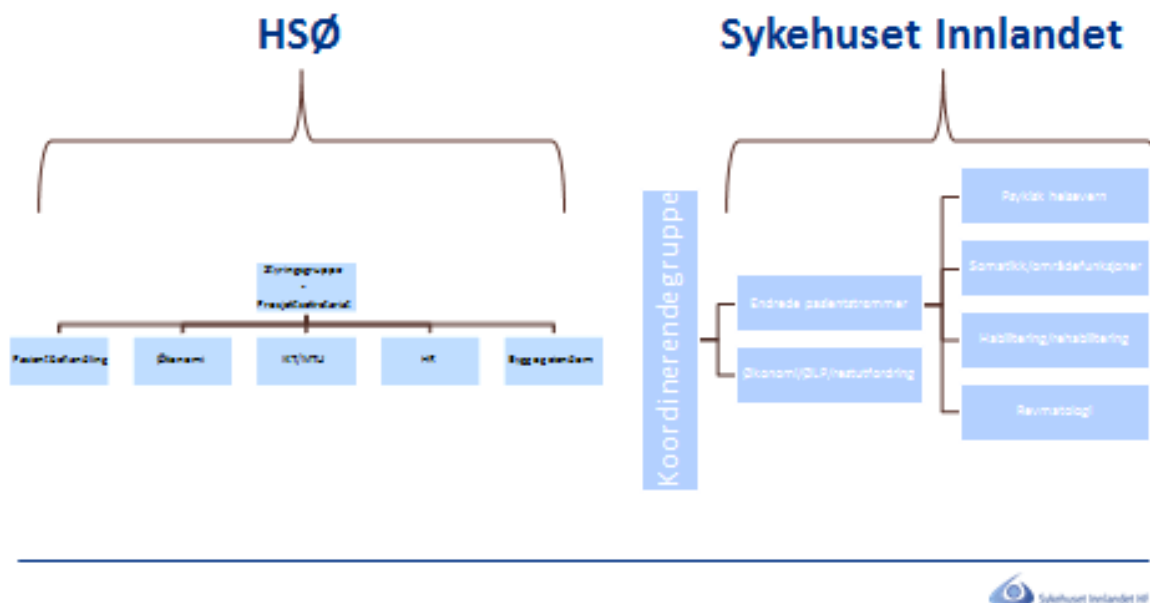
HSØ

Sykehuset Innlandet

Styringsgruppe
-
Prosjektsekretariat

Pasientbehandling

Økonomi

IKT/MTU

HR

Bygg og eiendom

Koordinerende gruppe

Endrede pasientstrømmer

Økonomi/ØLP/restutfordring

Psykisk helsevern

Somatikk/områdefunksjoner

Habilitering/rehabilitering

Revmatologi

Sykehuset Innlandet HF